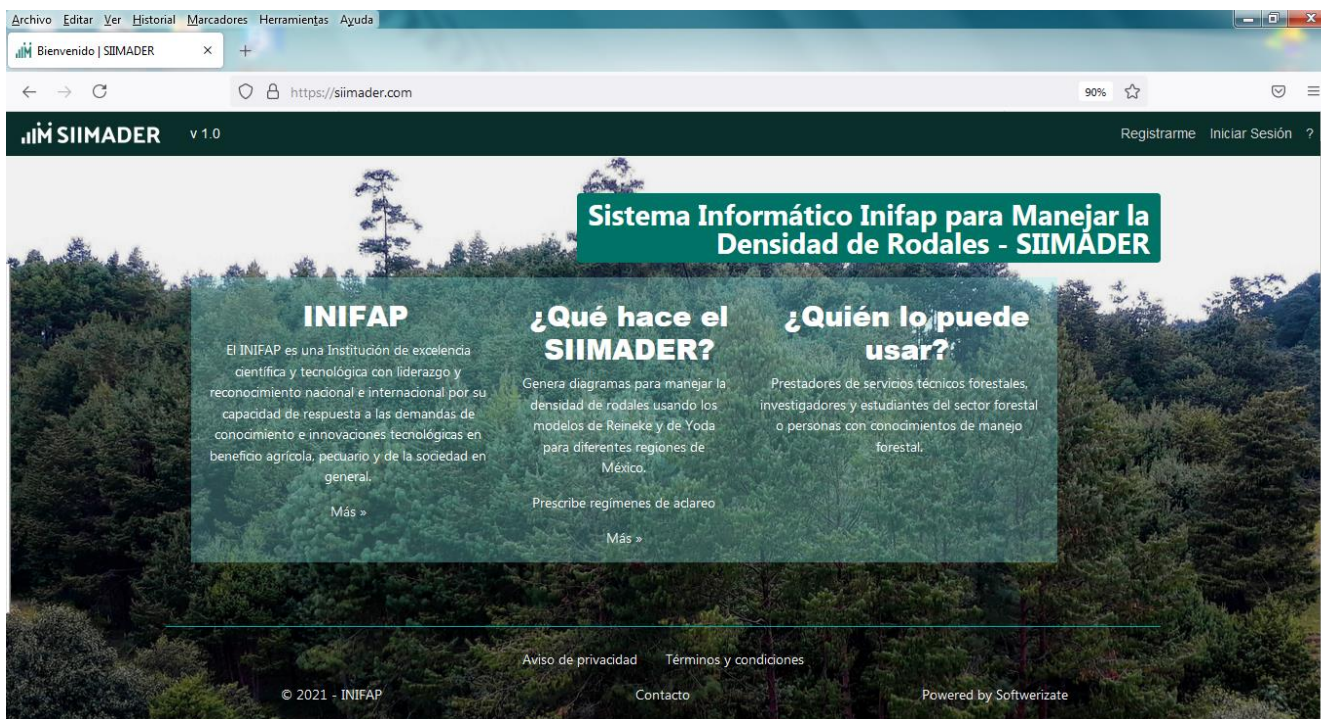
Archivo Editar Ver Historial Marcadores Herramientas Ayuda

Bienvenido | SIIMADER

https://siimader.com

90%

SIIMADER v 1.0

Registrarme Iniciar Sesión ?

Sistema Informático Inifap para Manejar la Densidad de Rodales - SIIMADER

INIFAP

El INIFAP es una Institución de excelencia científica y tecnológica con liderazgo y reconocimiento nacional e internacional por su capacidad de respuesta a las demandas de conocimiento e innovaciones tecnológicas en beneficio agrícola, pecuario y de la sociedad en general.

Más »

¿Qué hace el SIIMADER?

Genera diagramas para manejar la densidad de rodales usando los modelos de Reineke y de Yoda para diferentes regiones de México.

Prescribe regímenes de aclareo

Más »

¿Quién lo puede usar?

Prestadores de servicios técnicos forestales, investigadores y estudiantes del sector forestal o personas con conocimientos de manejo forestal.

Aviso de privacidad Términos y condiciones

© 2021 - INIFAP

Contacto

Powered by Softwerizate